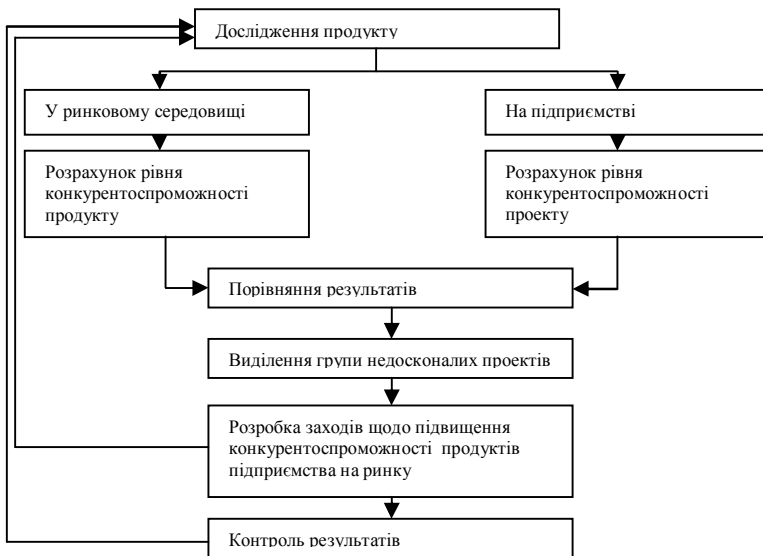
Дослідження продукту

У ринковому середовищі

На підприємстві

Розрахунок рівня конкурентоспроможності продукту

Розрахунок рівня конкурентоспроможності проекту

Порівняння результатів

Виділення групи недосконалих проектів

Розробка заходів щодо підвищення конкурентоспроможності продуктів підприємства на ринку

Контроль результатів